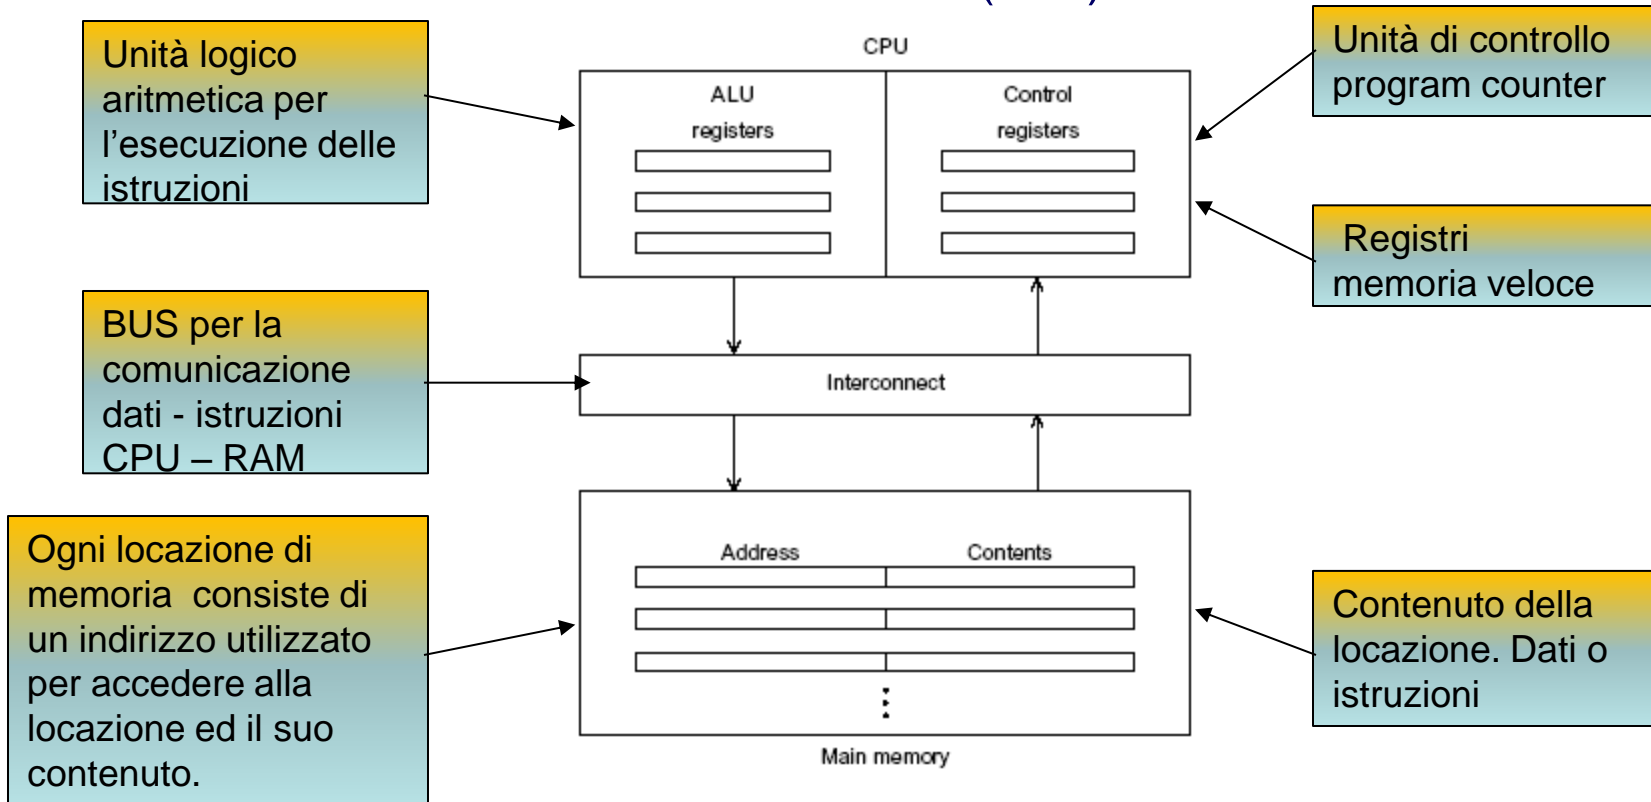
Unità logico aritmetica per l’esecuzione delle istruzioni

CPU

ALU

registers

Control

registers

Unità di controllo program counter

Registri memoria veloce

BUS per la comunicazione dati - istruzioni CPU – RAM

Interconnect

Ogni locazione di memoria consiste di un indirizzo utilizzato per accedere alla locazione ed il suo contenuto.

Address

Contents

Main memory

Contenuto della locazione. Dati o istruzioni